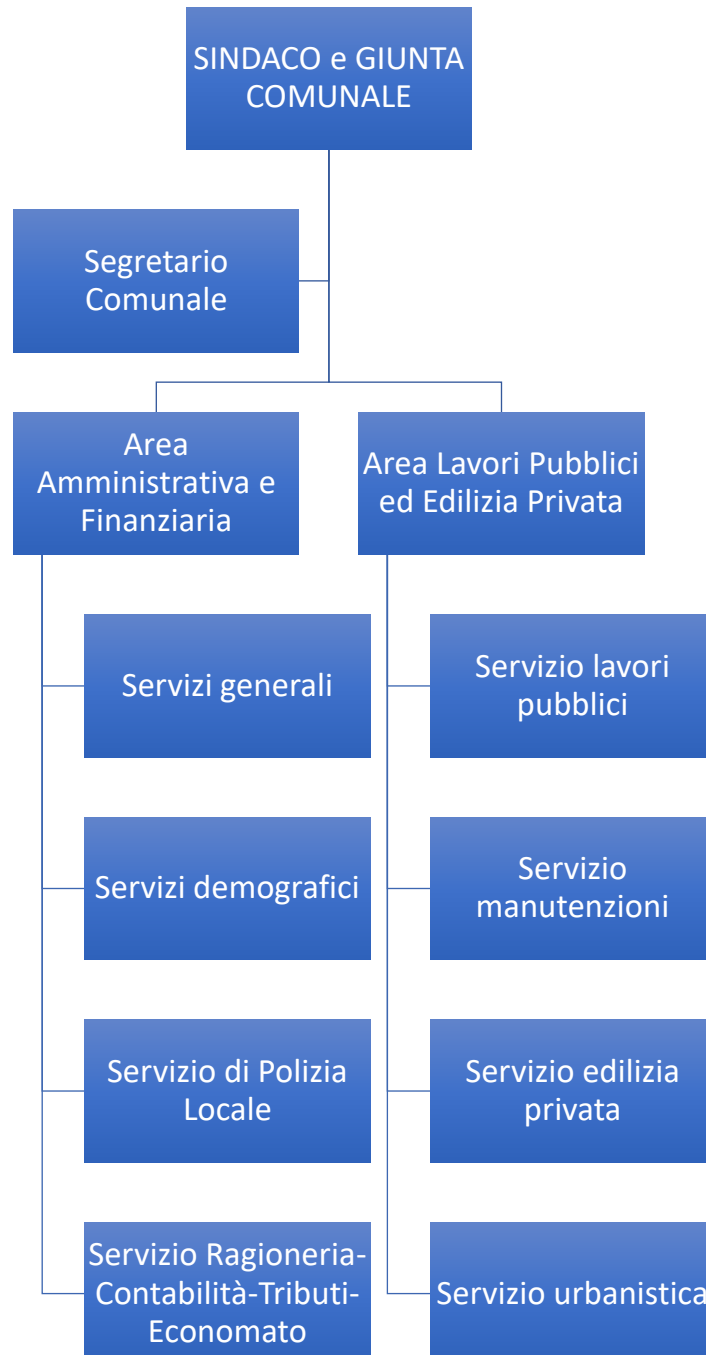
SINDACO e GIUNTA COMUNALE

Segretario Comunale

Area Amministrativa e Finanziaria

Area Lavori Pubblici ed Edilizia Privata

Servizi generali

Servizi demografici

Servizio di Polizia Locale

Servizio Ragioneria-Contabilità-Tributi-Economato

Servizio lavori pubblici

Servizio manutenzioni

Servizio edilizia privata

Servizio urbanistica